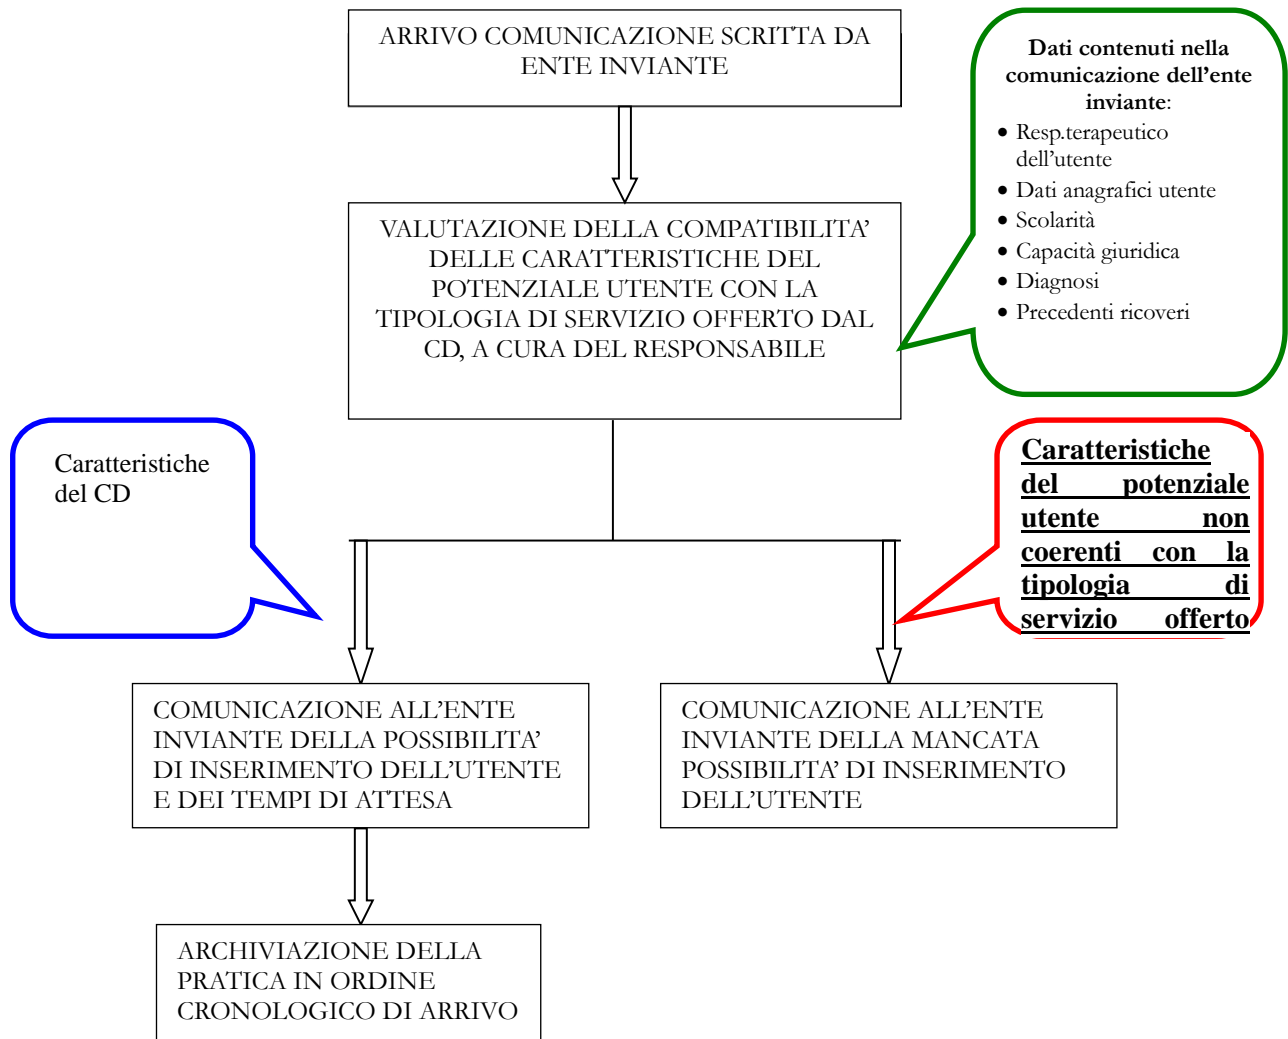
ARRIVO COMUNICAZIONE SCRITTA DA ENTE INVIANTE

Dati contenuti nella comunicazione dell'ente inviante:

- Resp.terapeutico dell'utente
- Dati anagrafici utente
- Scolarità
- Capacità giuridica
- Diagnosi
- Precedenti ricoveri

VALUTAZIONE DELLA COMPATIBILITA' DELLE CARATTERISTICHE DEL POTENZIALE UTENTE CON LA TIPOLOGIA DI SERVIZIO OFFERTO DAL CD, A CURA DEL RESPONSABILE

Caratteristiche del CD

Caratteristiche del potenziale utente non coerenti con la tipologia di servizio offerto

COMUNICAZIONE ALL'ENTE INVIANTE DELLA POSSIBILITA' DI INSERIMENTO DELL'UTENTE E DEI TEMPI DI ATTESA

COMUNICAZIONE ALL'ENTE INVIANTE DELLA MANCATA POSSIBILITA' DI INSERIMENTO DELL'UTENTE

ARCHIVIAZIONE DELLA PRATICA IN ORDINE CRONOLOGICO DI ARRIVO